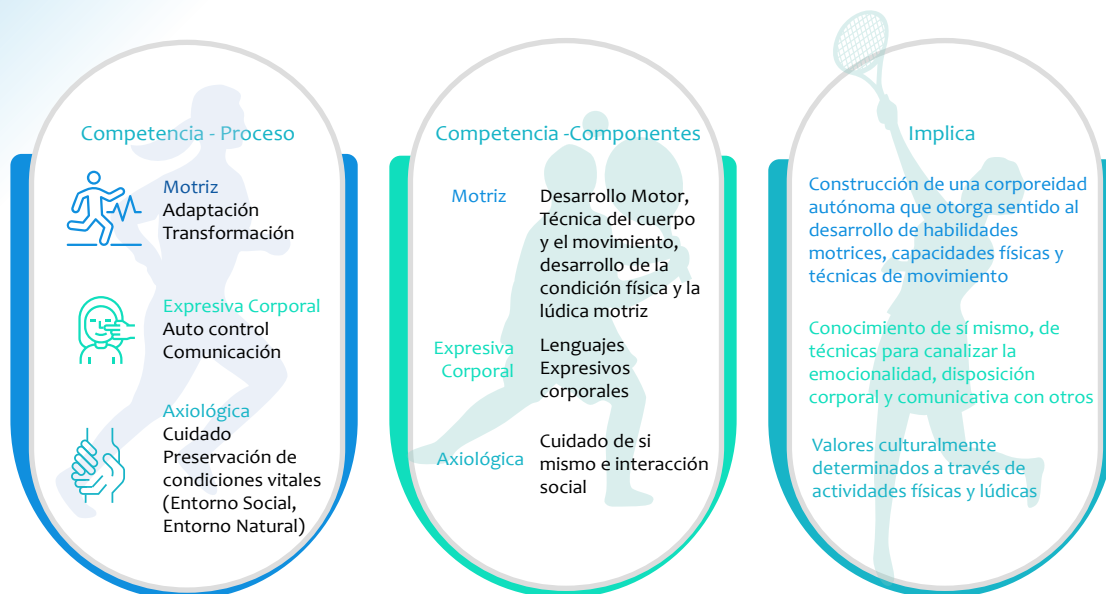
Competencia - Proceso

Motriz
Adaptación
Transformación

Expresiva Corporal
Auto control
Comunicación

Axiológica
Cuidado
Preservación de condiciones vitales (Entorno Social, Entorno Natural)

Competencia -Componentes

| Motriz | Desarrollo Motor, Técnica del cuerpo y el movimiento, desarrollo de la condición física y la lúdica motriz |
|---|---|
| Expresiva Corporal | Lenguajes Expresivos corporales |
| Axiológica | Cuidado de si mismo e interacción social |

Implica

Construcción de una corporeidad autónoma que otorga sentido al desarrollo de habilidades motrices, capacidades físicas y técnicas de movimiento

Conocimiento de sí mismo, de técnicas para canalizar la emocionalidad, disposición corporal y comunicativa con otros

Valores culturalmente determinados a través de actividades físicas y lúdicas